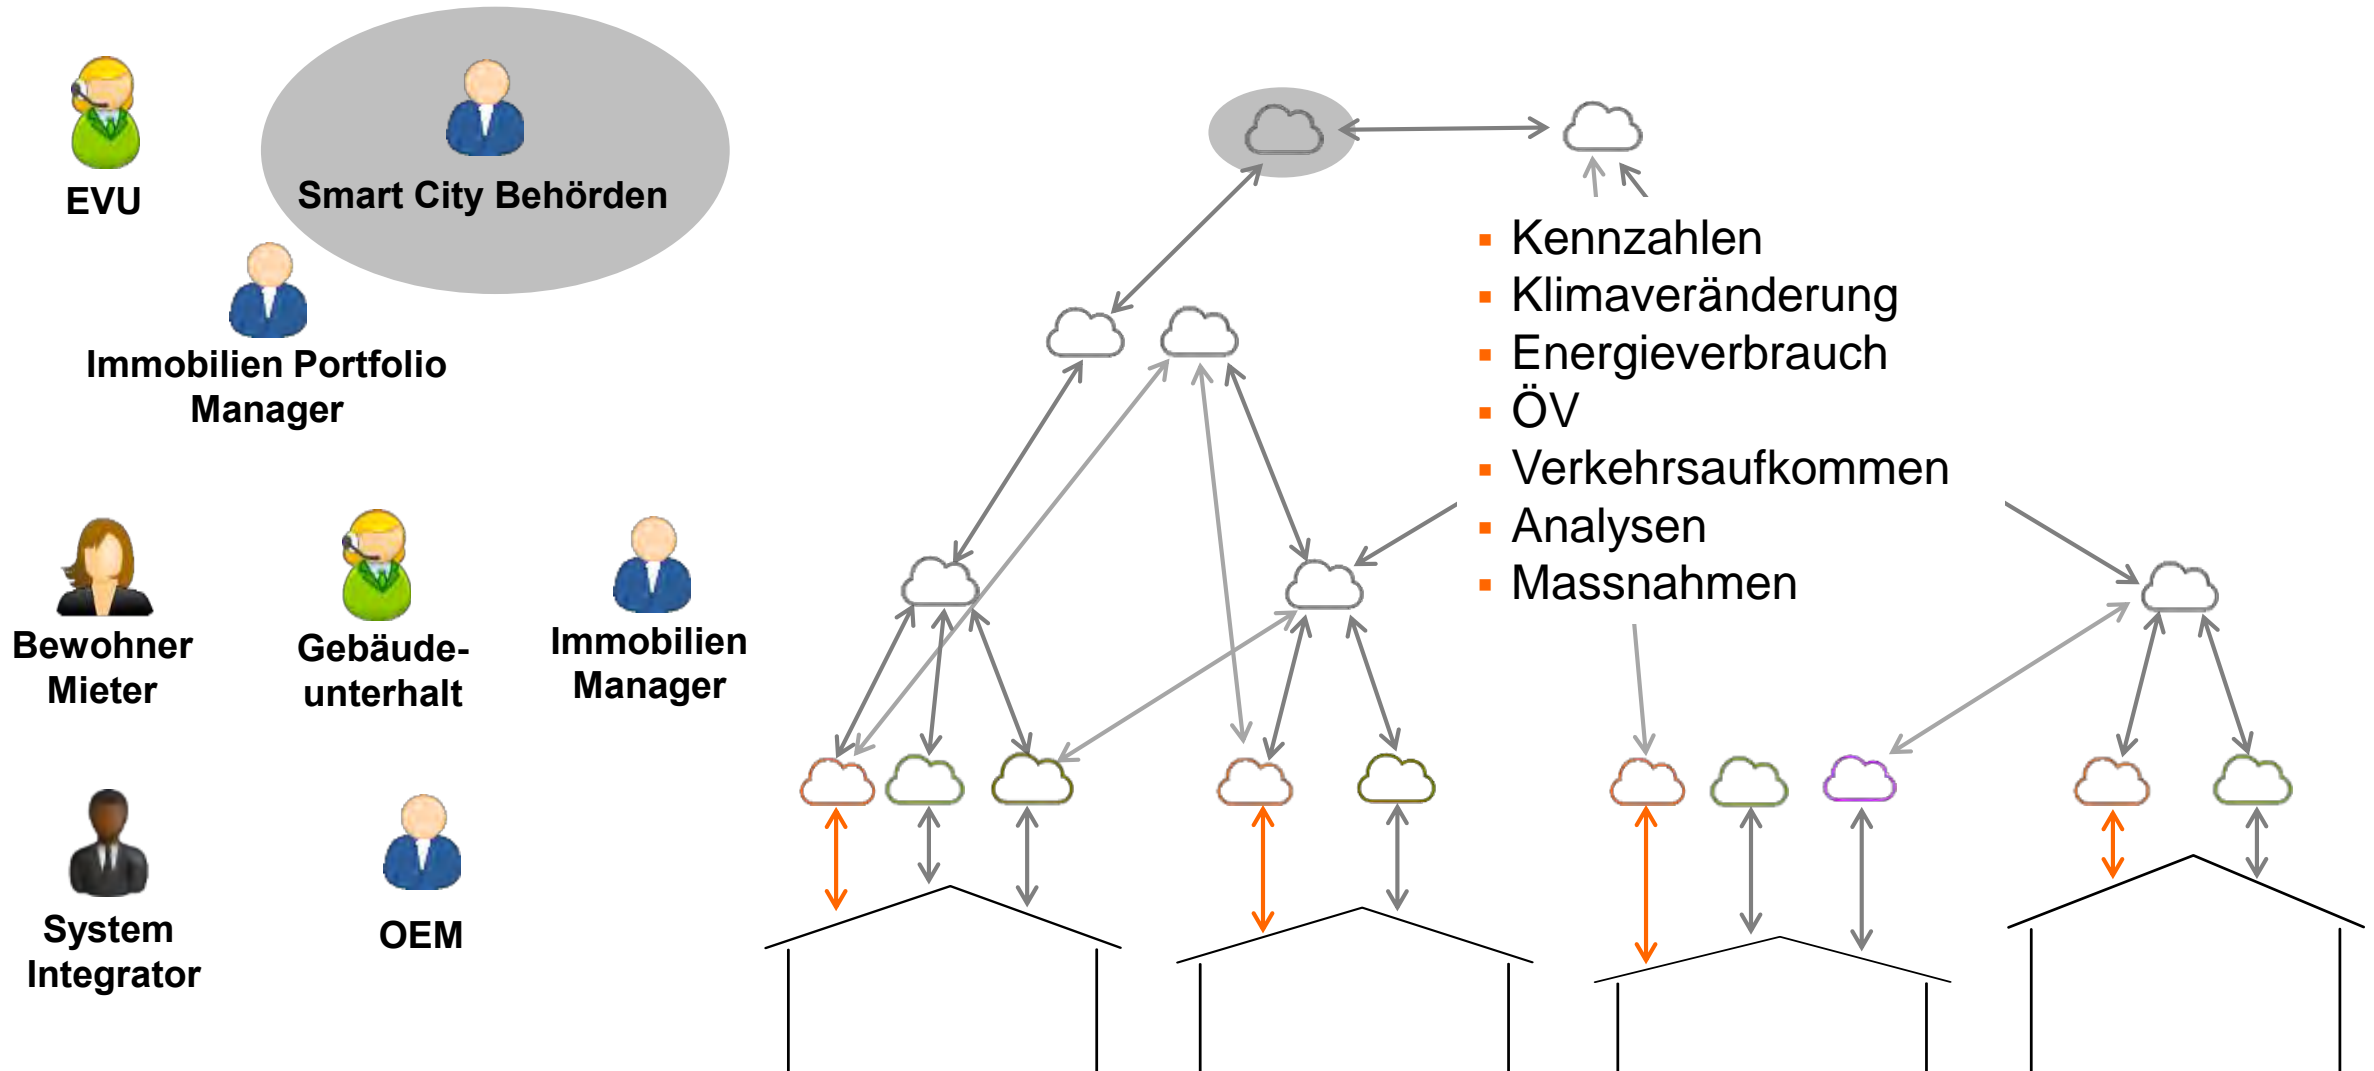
EVU

Smart City Behörden

Immobilien Portfolio Manager

Bewohner Mieter

Gebäude-unterhalt

Immobilien Manager

System Integrator

OEM

- Kennzahlen
- Klimaveränderung
- Energieverbrauch
- ÖV
- Verkehrsaufkommen
- Analysen
- Massnahmen